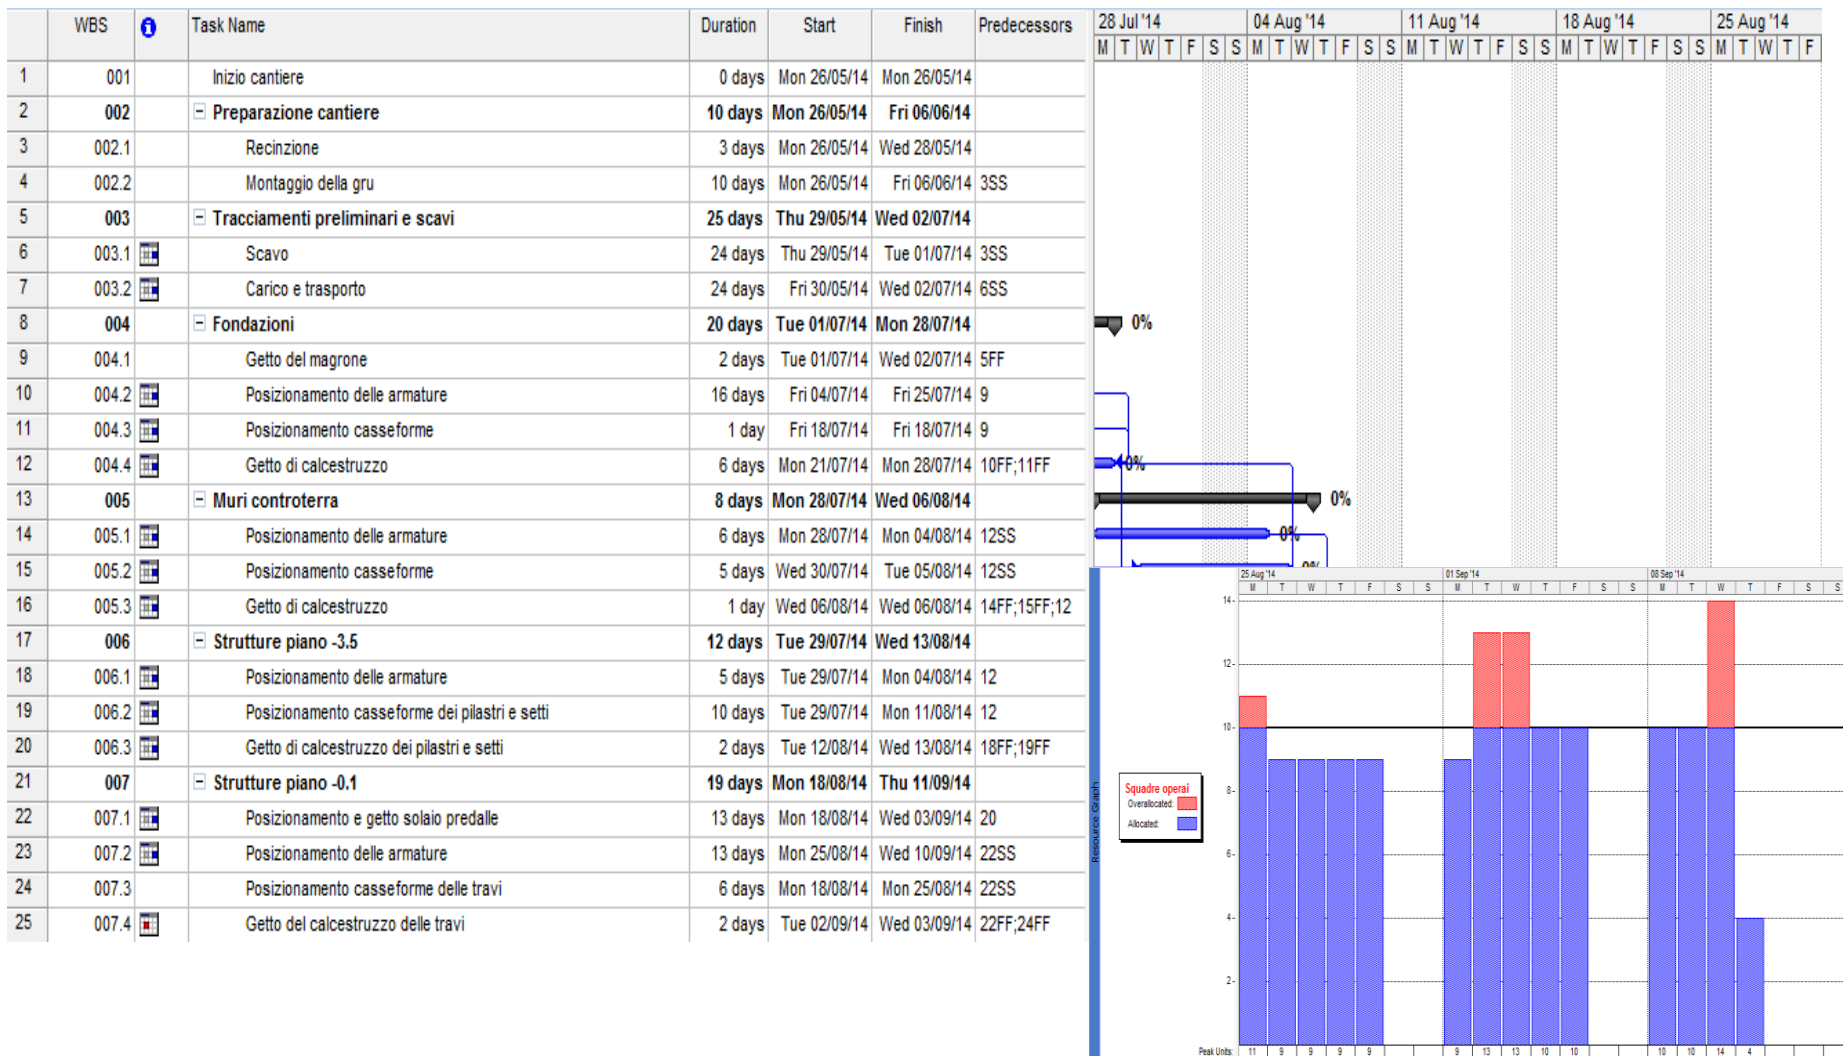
| | WBS | | Task Name | Duration | Start | Finish | Predecessors |
|---|---|---|---|---|---|---|---|
| 1 | 001 | | Inizio cantiere | 0 days | Mon 26/05/14 | Mon 26/05/14 | |
| 2 | 002 | | Preparazione cantiere | 10 days | Mon 26/05/14 | Fri 06/06/14 | |
| 3 | 002.1 | | Recinzione | 3 days | Mon 26/05/14 | Wed 28/05/14 | |
| 4 | 002.2 | | Montaggio della gru | 10 days | Mon 26/05/14 | Fri 06/06/14 | 3SS |
| 5 | 003 | | Tracciamenti preliminari e scavi | 25 days | Thu 29/05/14 | Wed 02/07/14 | |
| 6 | 003.1 | | Scavo | 24 days | Thu 29/05/14 | Tue 01/07/14 | 3SS |
| 7 | 003.2 | | Carico e trasporto | 24 days | Fri 30/05/14 | Wed 02/07/14 | 6SS |
| 8 | 004 | | Fondazioni | 20 days | Tue 01/07/14 | Mon 28/07/14 | |
| 9 | 004.1 | | Getto del magrone | 2 days | Tue 01/07/14 | Wed 02/07/14 | 5FF |
| 10 | 004.2 | | Posizionamento delle armature | 16 days | Fri 04/07/14 | Fri 25/07/14 | 9 |
| 11 | 004.3 | | Posizionamento casseforme | 1 day | Fri 18/07/14 | Fri 18/07/14 | 9 |
| 12 | 004.4 | | Getto di calcestruzzo | 6 days | Mon 21/07/14 | Mon 28/07/14 | 10FF;11FF |
| 13 | 005 | | Muri controterra | 8 days | Mon 28/07/14 | Wed 06/08/14 | |
| 14 | 005.1 | | Posizionamento delle armature | 6 days | Mon 28/07/14 | Mon 04/08/14 | 12SS |
| 15 | 005.2 | | Posizionamento casseforme | 5 days | Wed 30/07/14 | Tue 05/08/14 | 12SS |
| 16 | 005.3 | | Getto di calcestruzzo | 1 day | Wed 06/08/14 | Wed 06/08/14 | 14FF;15FF;12 |
| 17 | 006 | | Strutture piano -3.5 | 12 days | Tue 29/07/14 | Wed 13/08/14 | |
| 18 | 006.1 | | Posizionamento delle armature | 5 days | Tue 29/07/14 | Mon 04/08/14 | 12 |
| 19 | 006.2 | | Posizionamento casseforme dei pilastri e setti | 10 days | Tue 29/07/14 | Mon 11/08/14 | 12 |
| 20 | 006.3 | | Getto di calcestruzzo dei pilastri e setti | 2 days | Tue 12/08/14 | Wed 13/08/14 | 18FF;19FF |
| 21 | 007 | | Strutture piano -0.1 | 19 days | Mon 18/08/14 | Thu 11/09/14 | |
| 22 | 007.1 | | Posizionamento e getto solaio predalle | 13 days | Mon 18/08/14 | Wed 03/09/14 | 20 |
| 23 | 007.2 | | Posizionamento delle armature | 13 days | Mon 25/08/14 | Wed 10/09/14 | 22SS |
| 24 | 007.3 | | Posizionamento casseforme delle travi | 6 days | Mon 18/08/14 | Mon 25/08/14 | 22SS |
| 25 | 007.4 | | Getto del calcestruzzo delle travi | 2 days | Tue 02/09/14 | Wed 03/09/14 | 22FF;24FF |

28 Jul '14 04 Aug '14 11 Aug '14 18 Aug '14 25 Aug '14
M T W T F S S M T W T F S S M T W T F S S M T W T F S S M T W T F

0% 0% 0% 0% 0%

25 Aug '14 01 Sep '14 08 Sep '14
M T W T F S S M T W T F S S M T W T F S S

14 12 10 8 6 4 2

Squadre operai
Overallocated:
Allocated:

Resource Graph

Peak Units: 11 9 9 9 9 9 13 13 10 10 10 10 14 4